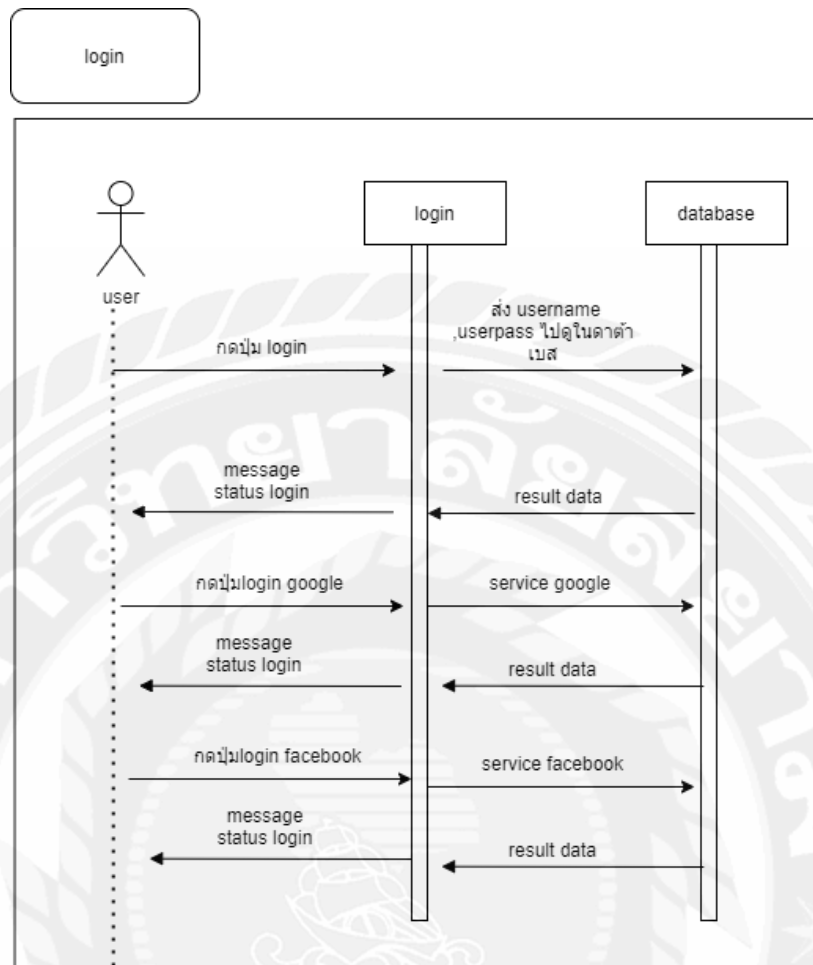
login

login

database

user

กดปุ่ม login

ส่ง username ,userpass ไปดูในดาต้าเบส

message status login

result data

กดปุ่มlogin google

service google

message status login

result data

กดปุ่มlogin facebook

service facebook

message status login

result data